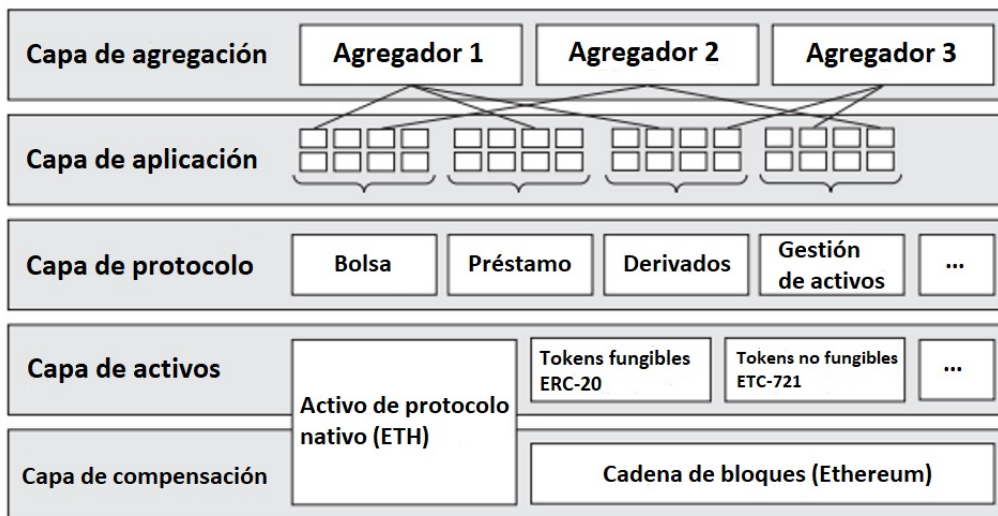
Capa de agregación

Agregador 1

Agregador 2

Agregador 3

Capa de aplicación

Capa de protocolo

Bolsa

Préstamo

Derivados

Gestión de activos

...

Capa de activos

Tokens fungibles ERC-20

Tokens no fungibles ETC-721

...

Activo de protocolo nativo (ETH)

Capa de compensación

Cadena de bloques (Ethereum)